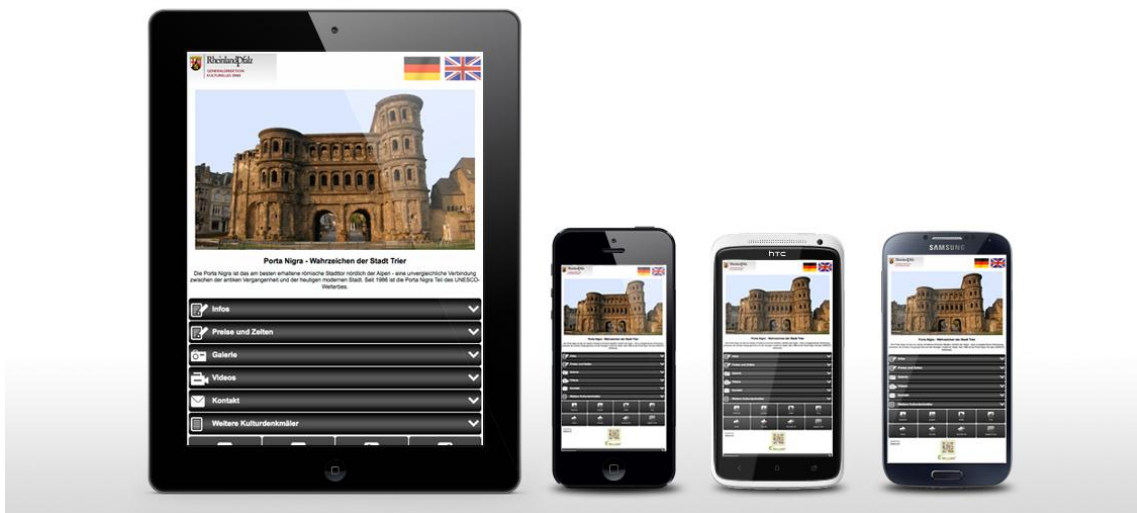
RheinlandPfalz
GENERALDIREKTION KULTURELLES ERBE

Porta Nigra - Wahrzeichen der Stadt Trier

Die Porta Nigra ist das am besten erhaltene römische Stadttor nördlich der Alpen - eine unvergleichliche Verbindung zwischen der antiken Vergangenheit und der heutigen modernen Stadt. Seit 1986 ist die Porta Nigra Teil des UNESCO-Welterbes.

Infos

Preise und Zeiten

Galerie

Videos

Kontakt

Weitere Kulturdenkmäler

htc

SAMSUNG